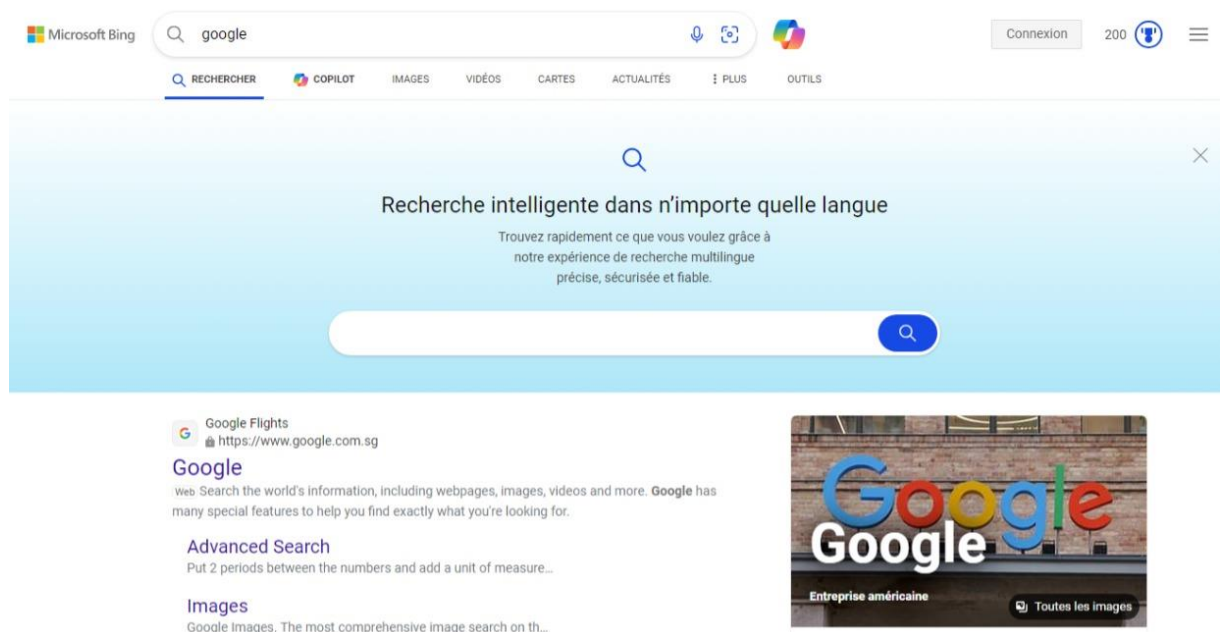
Microsoft Bing

google

Connexion 200

RECHERCHER COPILOT IMAGES VIDÉOS CARTES ACTUALITÉS ⋮ PLUS OUTILS

Recherche intelligente dans n'importe quelle langue

Trouvez rapidement ce que vous voulez grâce à notre expérience de recherche multilingue précise, sécurisée et fiable.

Google Flights
https://www.google.com.sg

Google

Web Search the world's information, including webpages, images, videos and more. **Google** has many special features to help you find exactly what you're looking for.

Advanced Search
Put 2 periods between the numbers and add a unit of measure...

Images
Google Images. The most comprehensive image search on th...

Google

Google

Entreprise américaine

Toutes les images